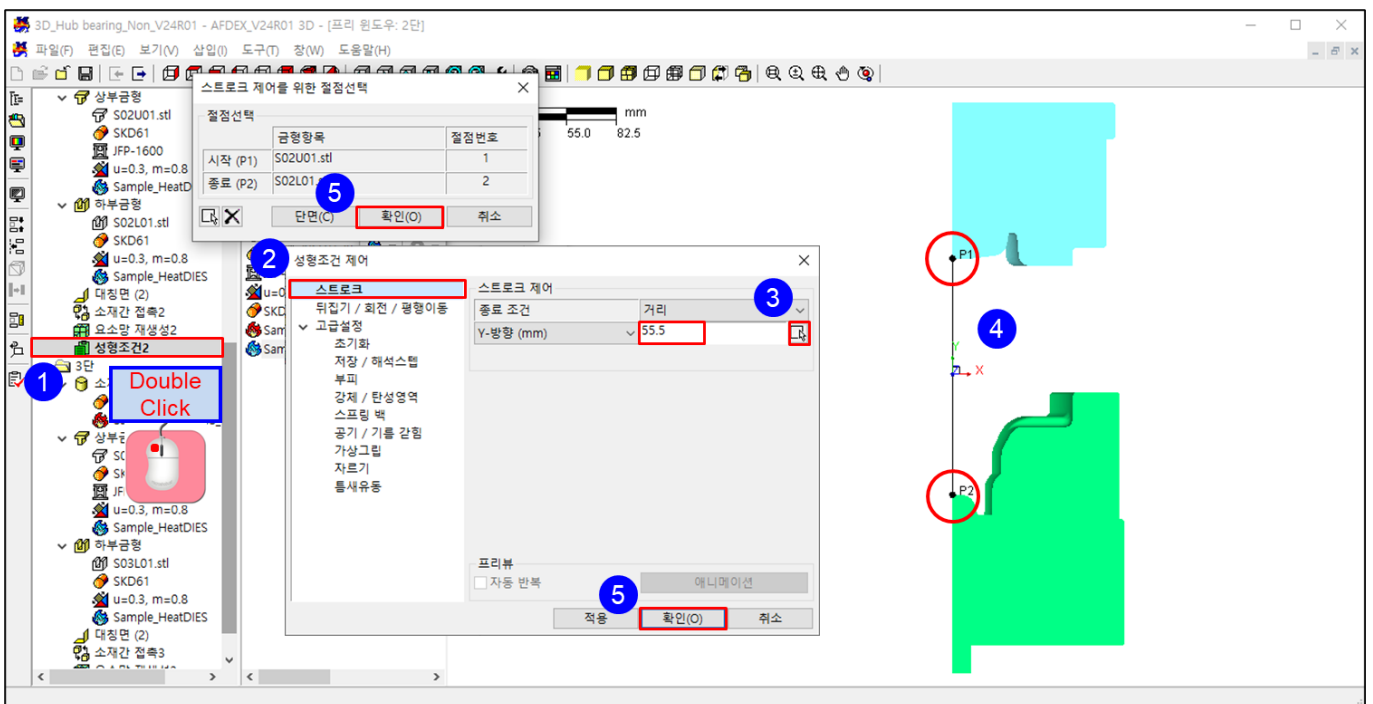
3D_Hub bearing_Non_V24R01 - AFDEX_V24R01 3D - [프리 윈도우: 2단]

파일(F) 편집(E) 보기(V) 삽입(I) 도구(T) 창(W) 도움말(H)

상부금형
S02U01.stl
SKD61
JFP-1600
u=0.3, m=0.8
Sample_HeatD
하부금형
S02L01.stl
SKD61
u=0.3, m=0.8
Sample_HeatDIES
대칭면 (2)
소재간 접촉2
요소망 재생성2
성형조건2
3단
소
상부금
SC
SK
JF
u=0.3, m=0.8
Sample_HeatDIES
하부금형
S03L01.stl
SKD61
u=0.3, m=0.8
Sample_HeatDIES
대칭면 (2)
소재간 접촉3

1

Double Click

u=0
SKD
Sam
Sam

스트로크 제어를 위한 절점선택
절점선택
| | 금형항목 | 절점번호 |
|---|---|---|
| 시작 (P1) | S02U01.stl | 1 |
| 종료 (P2) | S02L01 | 2 |

5
단면(C) 확인(O) 취소

mm
55.0 82.5

2
성형조건 제어
스트로크
뒤집기 / 회전 / 평행이동
고급설정
초기화
저장 / 해석스텝
부피
강체 / 탄성영역
스프링 백
공기 / 기름 갇힘
가상그립
자르기
틈새유동

스트로크 제어
종료 조건 | 거리
Y-방향 (mm) | 55.5

3

프리뷰
자동 반복
애니메이션

5
적용 확인(O) 취소

P1
4
Y
X
P2